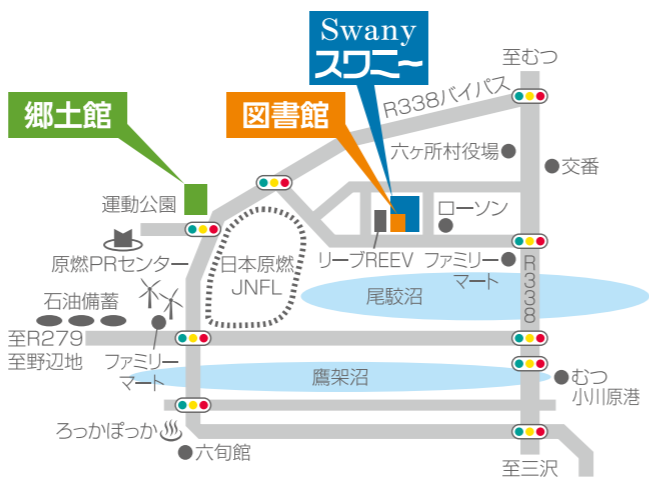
Swany
スワニー

至むつ

R338バイパス

郷土館

図書館

六ヶ所村役場

交番

運動公園

ローソン

原燃PRセンター

日本原燃
JNFL

リーブREEV

ファミリーマート

R338

尾駮沼

石油備蓄

至R279
至野辺地

ファミリーマート

鷹架沼

むつ小川原港

ろっかぽっか

六旬館

至三沢